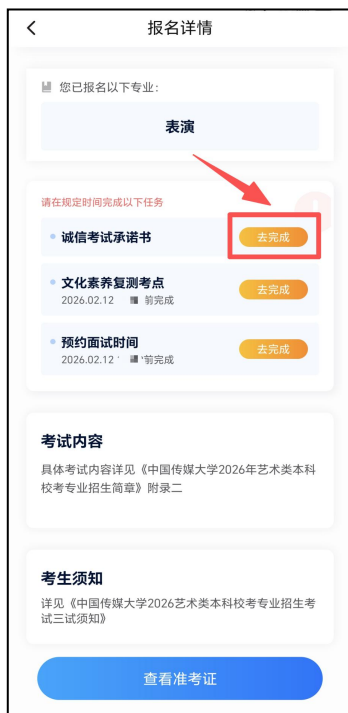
报名详情

您已报名以下专业：

表演

请在规定时间完成以下任务

诚信考试承诺书
去完成

文化素养复测考点
2026.02.12 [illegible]前完成
去完成

预约面试时间
2026.02.12 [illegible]前完成
去完成

考试内容

具体考试内容详见《中国传媒大学2026年艺术类本科校考专业招生简章》附录二

考生须知

详见《中国传媒大学2026艺术类本科校考专业招生考试三试须知》

查看准考证